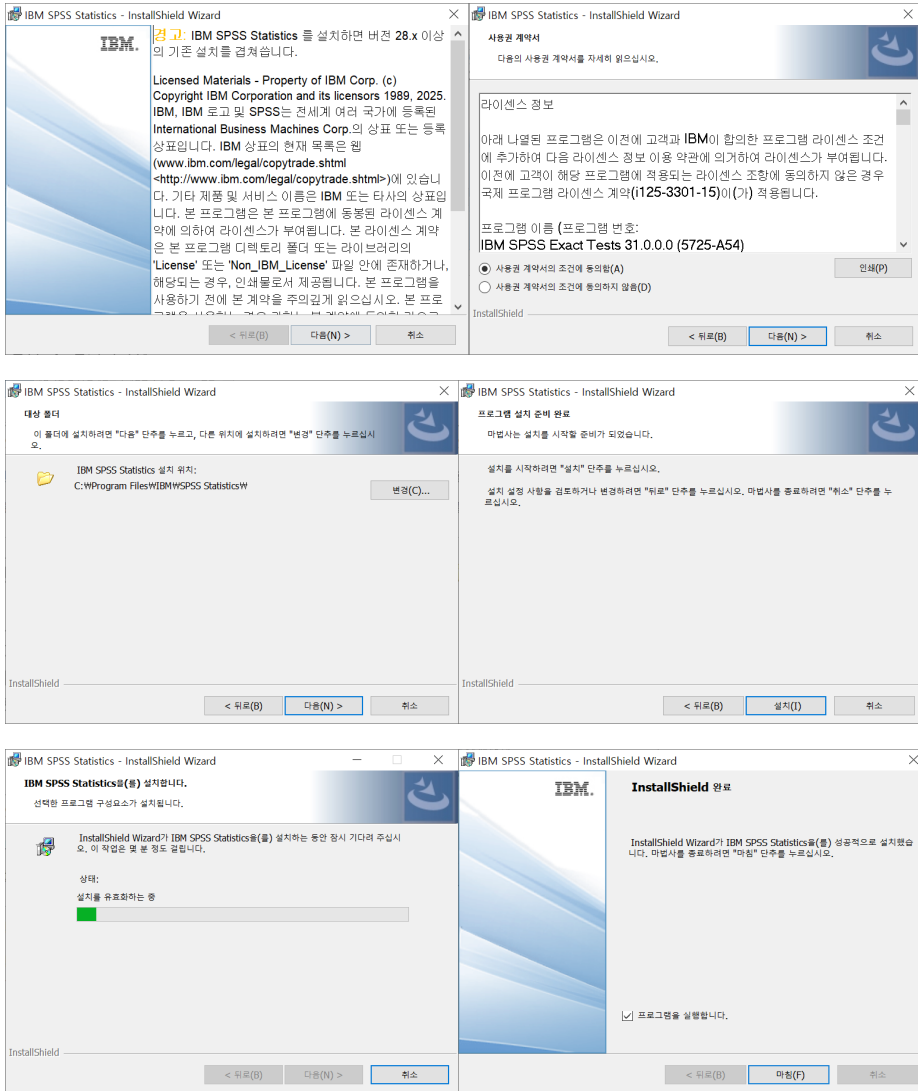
IBM SPSS Statistics - InstallShield Wizard

IBM.

경고: IBM SPSS Statistics 를 설치하면 버전 28.x 이상의 기존 설치를 겹쳐씁니다.

Licensed Materials - Property of IBM Corp. (c) Copyright IBM Corporation and its licensors 1989, 2025. IBM, IBM 로고 및 SPSS는 전세계 여러 국가에 등록된 International Business Machines Corp.의 상표 또는 등록 상표입니다. IBM 상표의 현재 목록은 웹 (www.ibm.com/legal/copytrade.shtml <http://www.ibm.com/legal/copytrade.shtml>)에 있습니다. 기타 제품 및 서비스 이름은 IBM 또는 타사의 상표입니다. 본 프로그램은 본 프로그램에 동봉된 라이센스 계약에 의하여 라이센스가 부여됩니다. 본 라이센스 계약은 본 프로그램 디렉토리 폴더 또는 라이브러리의 'License' 또는 'Non_IBM_License' 파일 안에 존재하거나, 해당되는 경우, 인쇄물로서 제공됩니다. 본 프로그램을 사용하기 전에 본 계약을 주의깊게 읽으십시오. 본 프로 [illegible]

< 뒤로(B) 다음(N) > 취소

IBM SPSS Statistics - InstallShield Wizard

사용권 계약서

다음의 사용권 계약서를 자세히 읽으십시오.

라이센스 정보

아래 나열된 프로그램은 이전에 고객과 IBM이 합의한 프로그램 라이센스 조건에 추가하여 다음 라이센스 정보 이용 약관에 의거하여 라이센스가 부여됩니다. 이전에 고객이 해당 프로그램에 적용되는 라이센스 조항에 동의하지 않은 경우 국제 프로그램 라이센스 계약(i125-3301-15)이(가) 적용됩니다.

프로그램 이름 (프로그램 번호:
IBM SPSS Exact Tests 31.0.0.0 (5725-A54)

사용권 계약서의 조건에 동의함(A)
사용권 계약서의 조건에 동의하지 않음(D)
인쇄(P)

InstallShield

< 뒤로(B) 다음(N) > 취소

IBM SPSS Statistics - InstallShield Wizard

대상 폴더

이 폴더에 설치하려면 "다음" 단추를 누르고, 다른 위치에 설치하려면 "변경" 단추를 누르십시오.

IBM SPSS Statistics 설치 위치:
C:₩Program Files₩IBM₩SPSS Statistics₩
변경(C)...

InstallShield

< 뒤로(B) 다음(N) > 취소

IBM SPSS Statistics - InstallShield Wizard

프로그램 설치 준비 완료

마법사는 설치를 시작할 준비가 되었습니다.

설치를 시작하려면 "설치" 단추를 누르십시오.

설치 설정 사항을 검토하거나 변경하려면 "뒤로" 단추를 누르십시오. 마법사를 종료하려면 "취소" 단추를 누르십시오.

InstallShield

< 뒤로(B) 설치(I) 취소

IBM SPSS Statistics - InstallShield Wizard

IBM SPSS Statistics을(를) 설치합니다.

선택한 프로그램 구성요소가 설치됩니다.

InstallShield Wizard가 IBM SPSS Statistics을(를) 설치하는 동안 잠시 기다려 주십시오. 이 작업은 몇 분 정도 걸립니다.

상태:
설치를 유효화하는 중

InstallShield

< 뒤로(B) 다음(N) > 취소

IBM SPSS Statistics - InstallShield Wizard

IBM.

InstallShield 완료

InstallShield Wizard가 IBM SPSS Statistics을(를) 성공적으로 설치했습니다. 마법사를 종료하려면 "마침" 단추를 누르십시오.

프로그램을 실행합니다.

< 뒤로(B) 마침(F) 취소